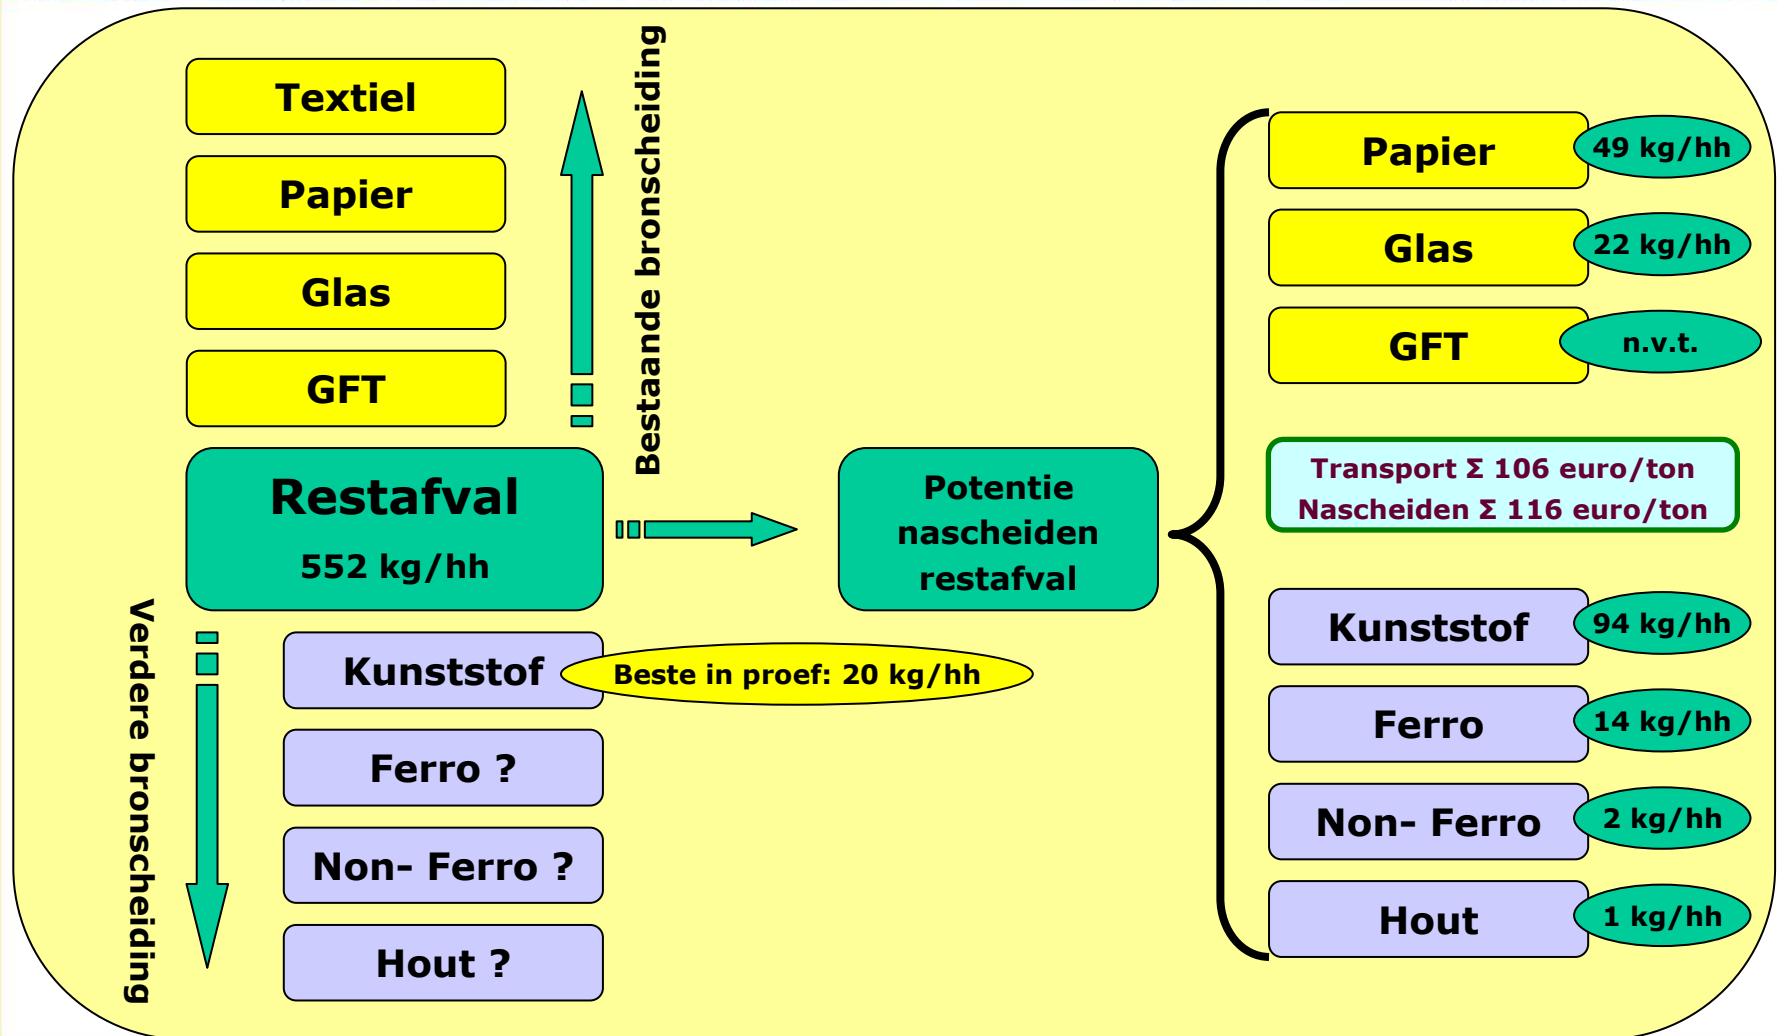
Textiel

Papier

Glas

GFT

Bestaande bronscheiding

Restafval

552 kg/hh

Verdere bronscheiding

Kunststof

Beste in proef: 20 kg/hh

Ferro ?

Non- Ferro ?

Hout ?

Potentie nascheiden restafval

Papier 49 kg/hh

Glas 22 kg/hh

GFT n.v.t.

Transport Σ 106 euro/ton
Nascheiden Σ 116 euro/ton

Kunststof 94 kg/hh

Ferro 14 kg/hh

Non- Ferro 2 kg/hh

Hout 1 kg/hh